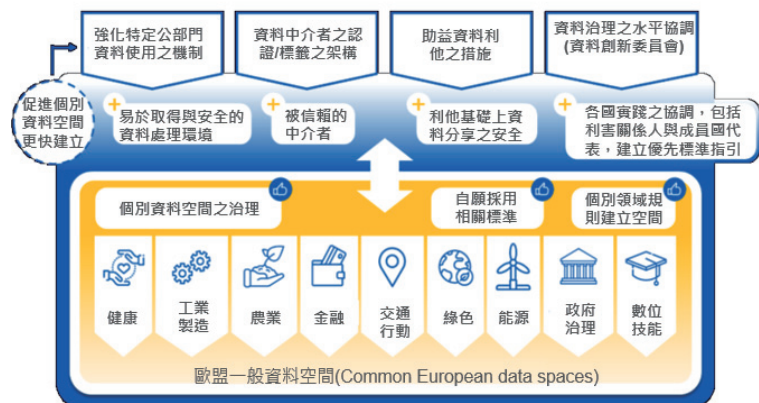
強化特定公部門資料使用之機制

資料中介者之認證/標籤之架構

助益資料利他之措施

資料治理之水平協調(資料創新委員會)

促進個別資料空間更快建立

易於取得與安全的資料處理環境

被信賴的中介者

利他基礎上資料分享之安全

各國實踐之協調，包括利害關係人與成員國代表，建立優先標準指引

個別資料空間之治理

自願採用相關標準

個別領域規則建立空間

健康

工業製造

農業

金融

交通行動

綠色

能源

政府治理

數位技能

歐盟一般資料空間(Common European data spaces)